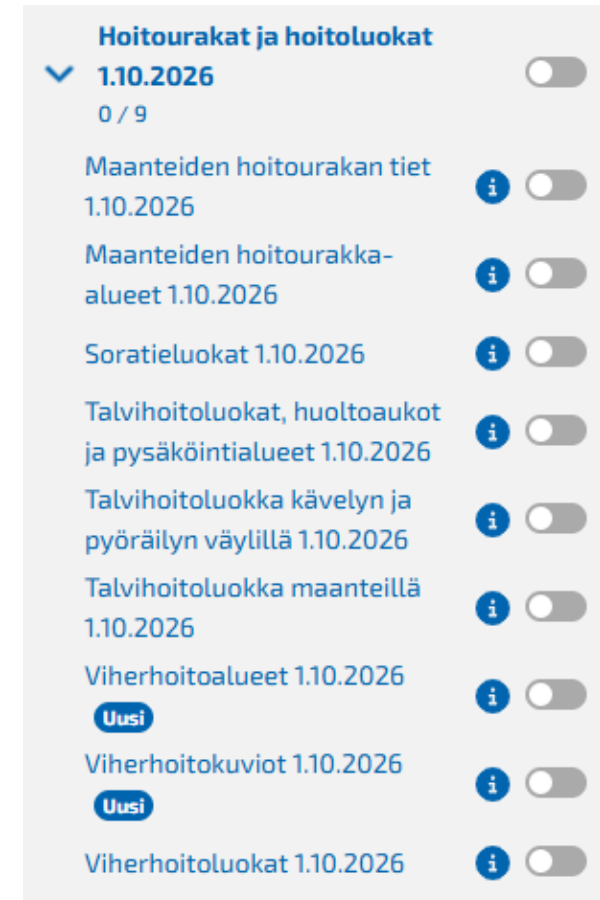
Hoitourakat ja hoitoluokat 1.10.2026
0 / 9

Maanteiden hoitourakan tiet 1.10.2026

Maanteiden hoitourakka-alueet 1.10.2026

Soratieluokat 1.10.2026

Talvihoitoluokat, huoltoaukot ja pysäköintialueet 1.10.2026

Talvihoitoluokka kävelyn ja pyöräilyn väylillä 1.10.2026

Talvihoitoluokka maanteillä 1.10.2026

Viherhoitoalueet 1.10.2026
Uusi

Viherhoitokuviot 1.10.2026
Uusi

Viherhoitoluokat 1.10.2026